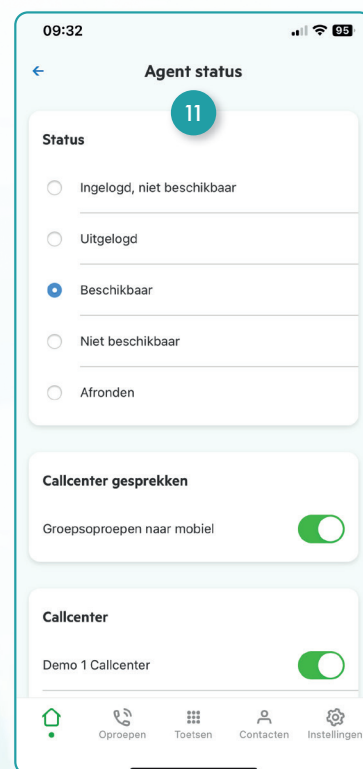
09:32

95

Agent status

11

Status

Ingelogd, niet beschikbaar

Uitgelogd

Beschikbaar

Niet beschikbaar

Afronden

Callcenter gesprekken

Groepsoproepen naar mobiel

Callcenter

Demo 1 Callcenter

Oproepen Toetsen Contacten Instellingen